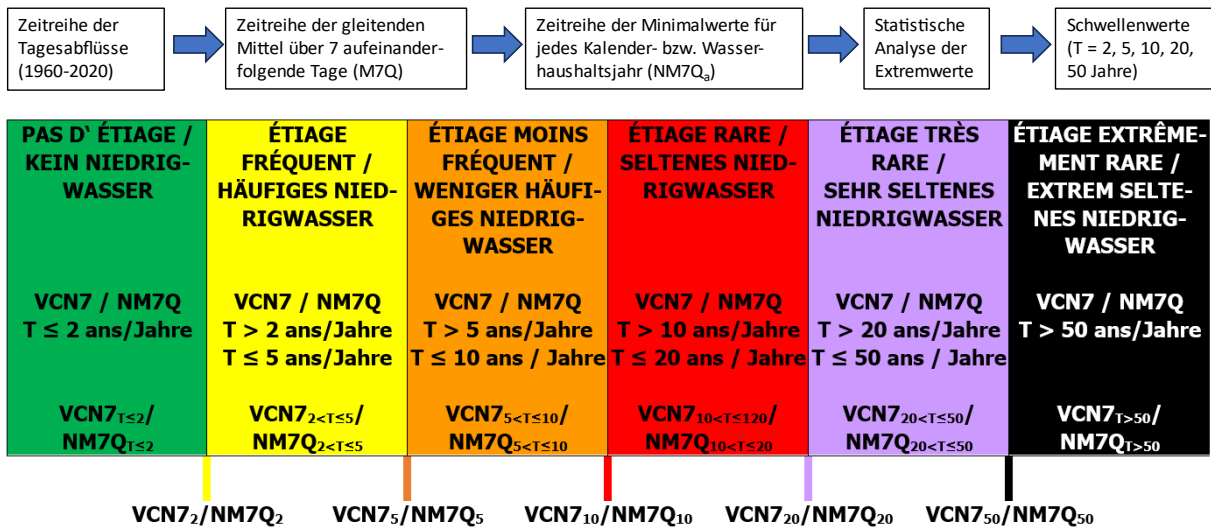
Zeitreihe der Tagesabflüsse (1960-2020)

Zeitreihe der gleitenden Mittel über 7 aufeinanderfolgende Tage (M7Q)

Zeitreihe der Minimalwerte für jedes Kalender- bzw. Wasserhaushaltsjahr (NM7Q$_a$)

Statistische Analyse der Extremwerte

Schwellenwerte (T = 2, 5, 10, 20, 50 Jahre)

| PAS D` ÉTIAGE / KEIN NIEDRIGWASSER | ÉTIAGE FRÉQUENT / HÄUFIGES NIEDRIGWASSER | ÉTIAGE MOINS FRÉQUENT / WENIGER HÄUFIGES NIEDRIGWASSER | ÉTIAGE RARE / SELTENES NIEDRIGWASSER | ÉTIAGE TRÈS RARE / SEHR SELTENES NIEDRIGWASSER | ÉTIAGE EXTRÊMEMENT RARE / EXTREM SELTENES NIEDRIGWASSER |
|---|---|---|---|---|---|
| VCN7 / NM7Q $T \leq 2$ ans/Jahre | VCN7 / NM7Q $T > 2$ ans/Jahre $T \leq 5$ ans/Jahre | VCN7 / NM7Q $T > 5$ ans/Jahre $T \leq 10$ ans / Jahre | VCN7 / NM7Q $T > 10$ ans/Jahre $T \leq 20$ ans / Jahre | VCN7 / NM7Q $T > 20$ ans/Jahre $T \leq 50$ ans / Jahre | VCN7 / NM7Q $T > 50$ ans/Jahre |
| $VCN7_{T\leq2}$/ $NM7Q_{T\leq2}$ | $VCN7_{2<T\leq5}$/ $NM7Q_{2<T\leq5}$ | $VCN7_{5<T\leq10}$/ $NM7Q_{5<T\leq10}$ | $VCN7_{10<T\leq120}$/ $NM7Q_{10<T\leq20}$ | $VCN7_{20<T\leq50}$/ $NM7Q_{20<T\leq50}$ | $VCN7_{T>50}$/ $NM7Q_{T>50}$ |

$VCN7_2/NM7Q_2$ $VCN7_5/NM7Q_5$ $VCN7_{10}/NM7Q_{10}$ $VCN7_{20}/NM7Q_{20}$ $VCN7_{50}/NM7Q_{50}$